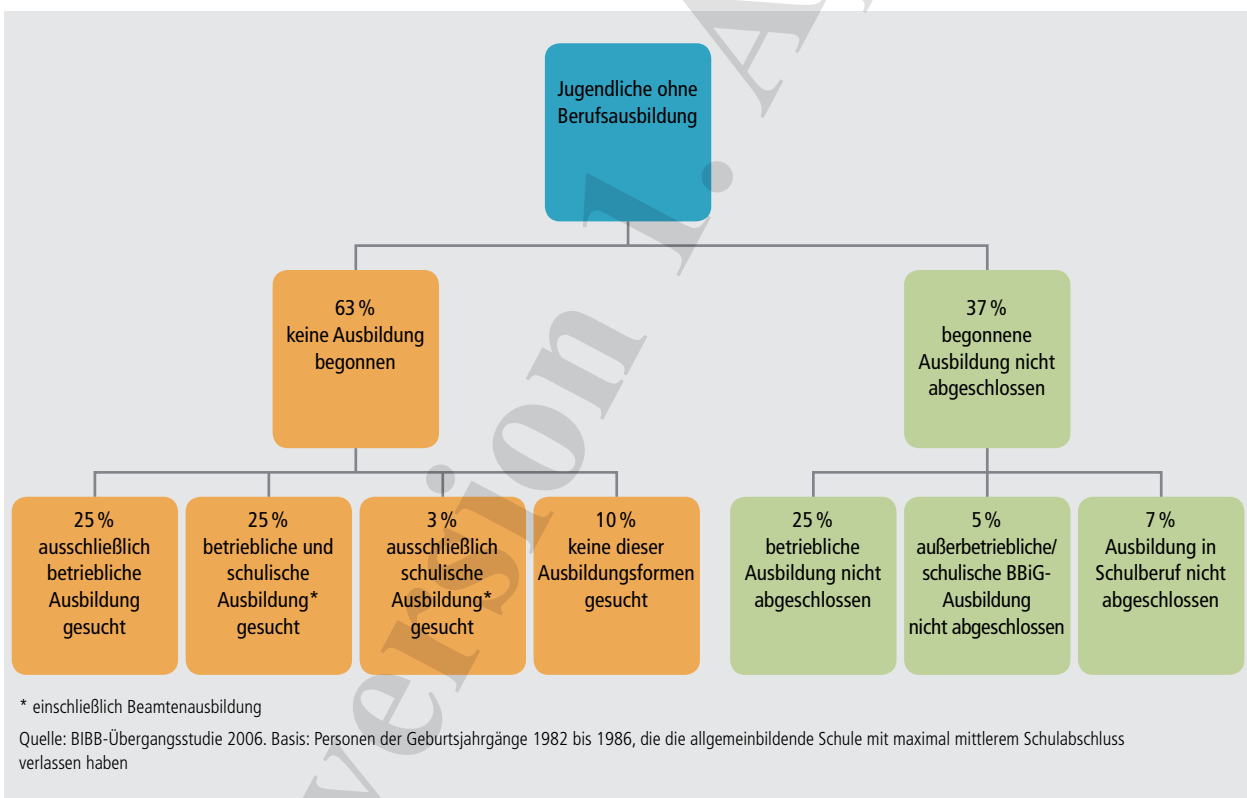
Jugendliche ohne Berufsausbildung

63 %
keine Ausbildung begonnen

37 %
begonnene Ausbildung nicht abgeschlossen

25 %
ausschließlich betriebliche Ausbildung gesucht

25 %
betriebliche und schulische Ausbildung* gesucht

3 %
ausschließlich schulische Ausbildung* gesucht

10 %
keine dieser Ausbildungsformen gesucht

25 %
betriebliche Ausbildung nicht abgeschlossen

5 %
außerbetriebliche/ schulische BBiG-Ausbildung nicht abgeschlossen

7 %
Ausbildung in Schulberuf nicht abgeschlossen

* einschließlich Beamtenausbildung

Quelle: BIBB-Übergangsstudie 2006. Basis: Personen der Geburtsjahrgänge 1982 bis 1986, die die allgemeinbildende Schule mit maximal mittlerem Schulabschluss verlassen haben

Ansichtsversion